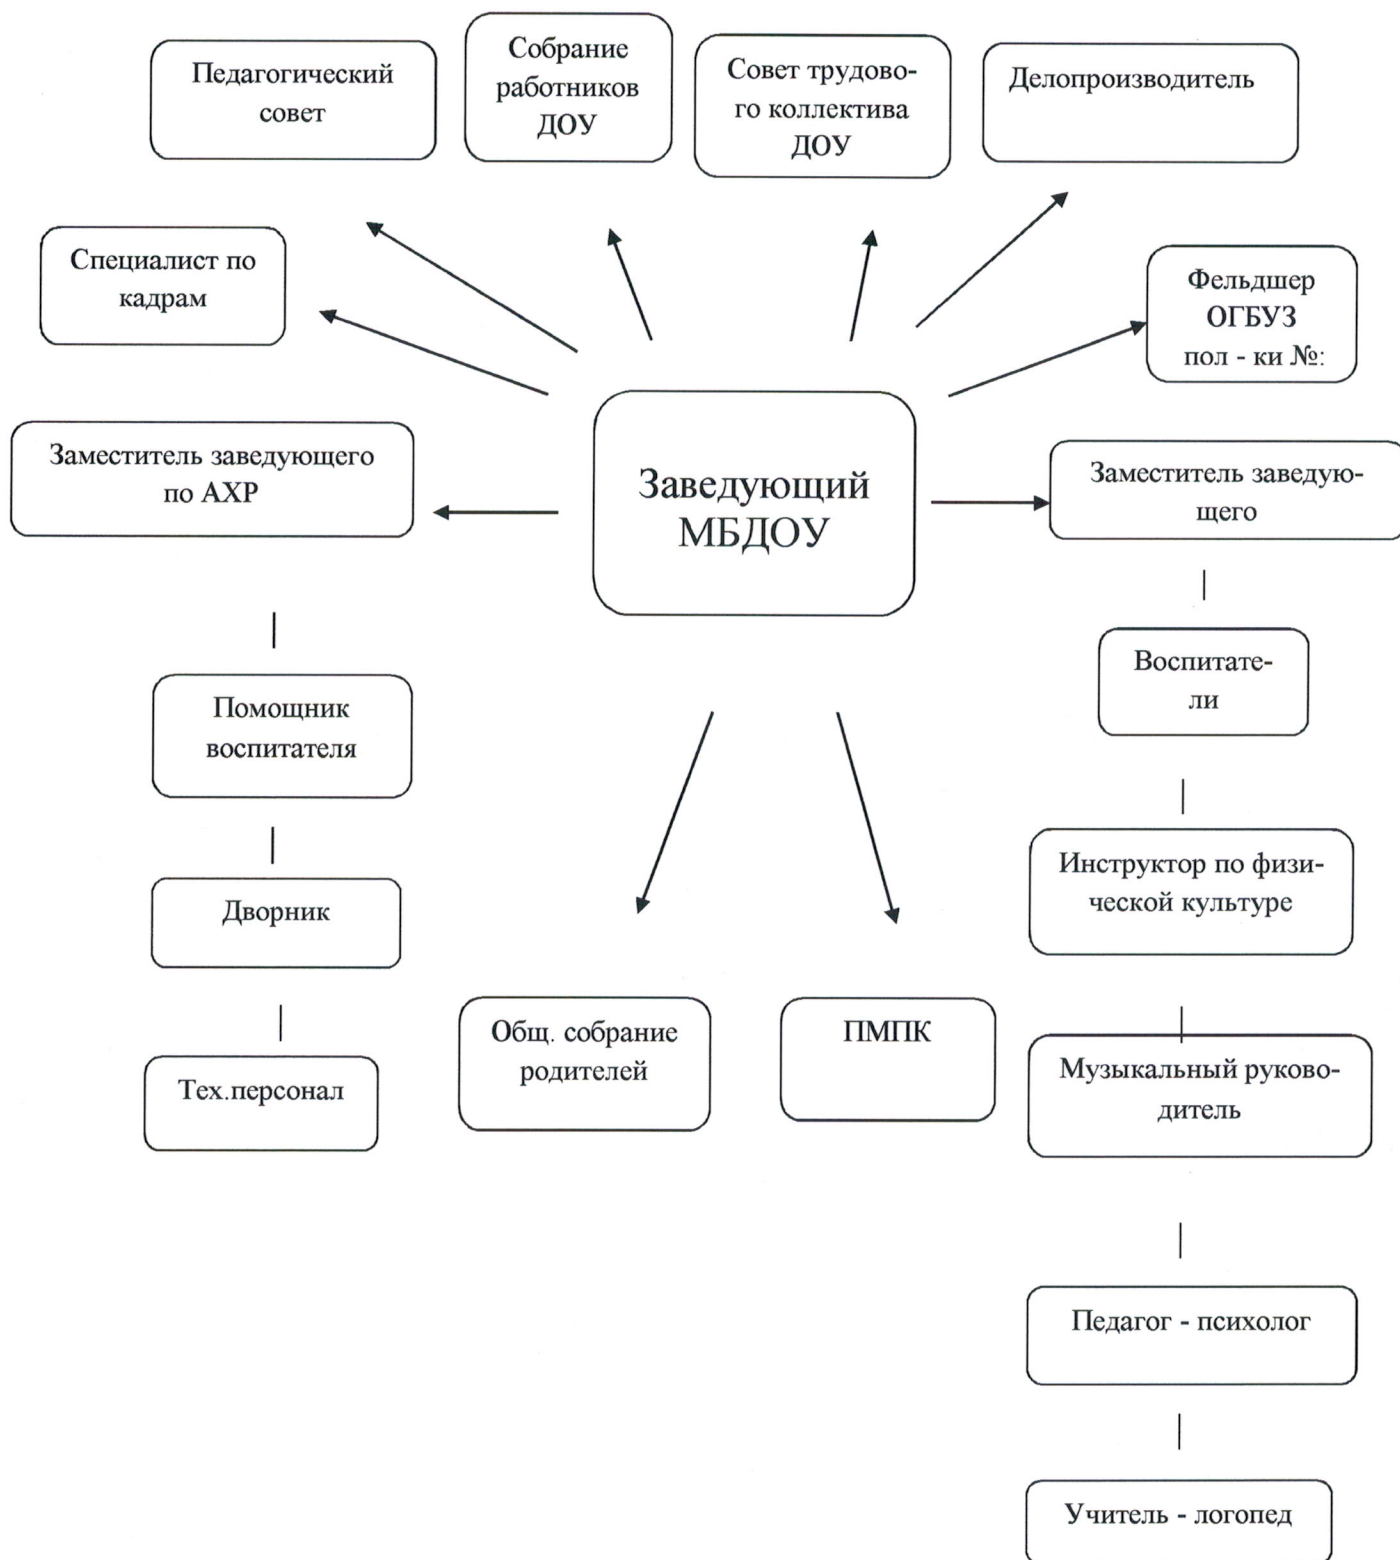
Педагогический совет

Собрание работников ДОУ

Совет трудового коллектива ДОУ

Делопроизводитель

Специалист по кадрам

Фельдшер ОГБУЗ пол - ки №:

Заместитель заведующего по АХР

Заведующий МБДОУ

Заместитель заведующего

Воспитатели

Помощник воспитателя

Инструктор по физической культуре

Дворник

Общ. собрание родителей

ПМПК

Музыкальный руководитель

Тех.персонал

Педагог - психолог

Учитель - логопед